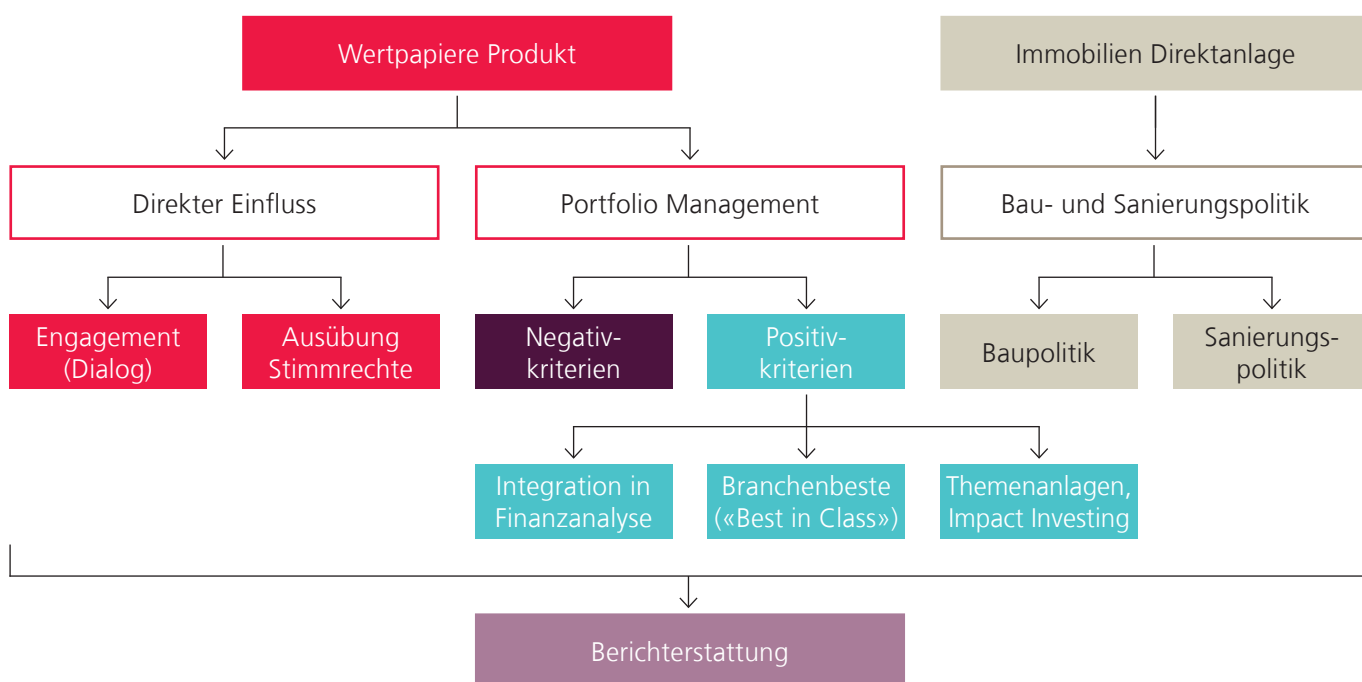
Wertpapiere Produkt

Immobilien Direktanlage

Direkter Einfluss

Portfolio Management

Bau- und Sanierungspolitik

Engagement (Dialog)

Ausübung Stimmrechte

Negativkriterien

Positivkriterien

Baupolitik

Sanierungspolitik

Integration in Finanzanalyse

Branchenbeste («Best in Class»)

Themenanlagen, Impact Investing

Berichterstattung